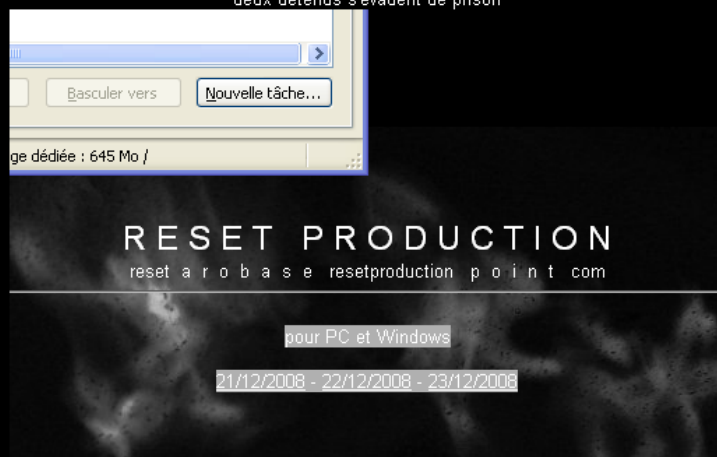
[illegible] détenus s'évadent de prison

Basculer vers

Nouvelle tâche...

ge dédiée : 645 Mo /

RESET PRODUCTION

reset a r o b a s e resetproduction p o i n t com

pour PC et Windows

21/12/2008 - 22/12/2008 - 23/12/2008